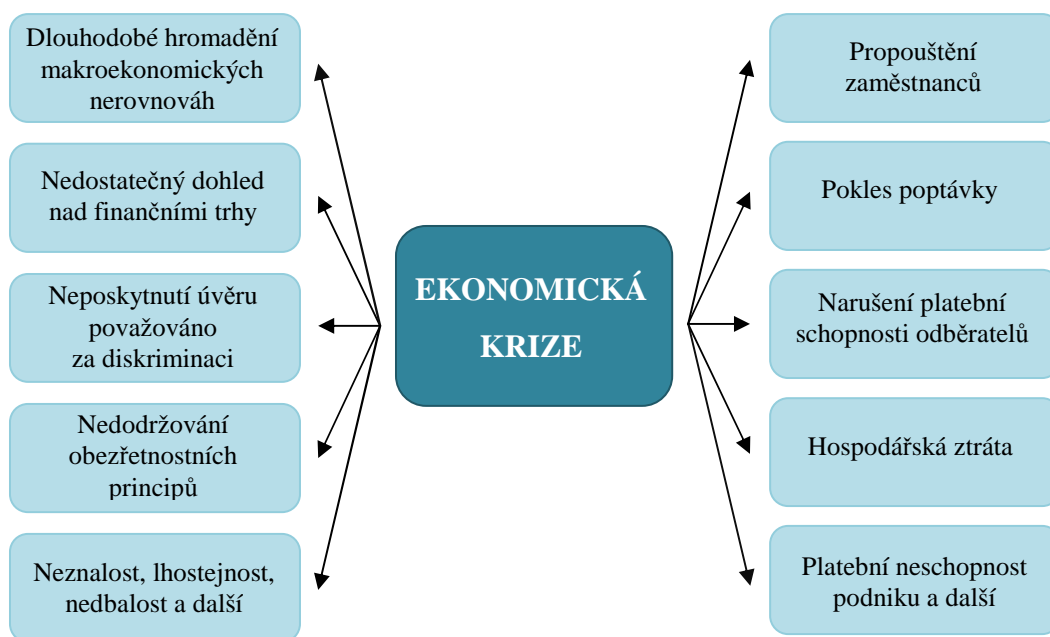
Dlouhodobé hromadění makroekonomických nerovnováh

Nedostatečný dohled nad finančními trhy

Neposkytnutí úvěru považováno za diskriminaci

Nedodržování obezřetnostních principů

Neznalost, lhostejnost, nedbalost a další

EKONOMICKÁ KRIZE

Propouštění zaměstnanců

Pokles poptávky

Narušení platební schopnosti odběratelů

Hospodářská ztráta

Platební neschopnost podniku a další